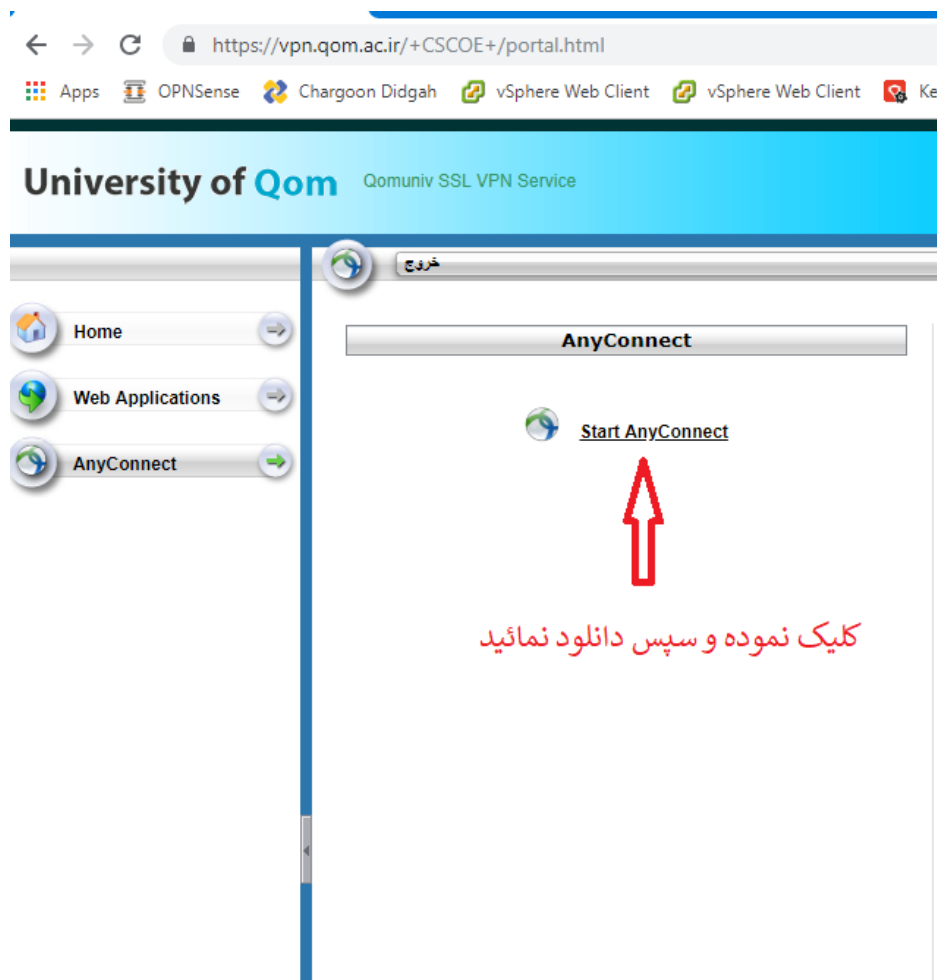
https://vpn.qom.ac.ir/+CSCOE+/portal.html

Apps OPNSense Chargoon Didgah vSphere Web Client vSphere Web Client Ke

University of Qom Qomuniv SSL VPN Service

خروج

Home

Web Applications

AnyConnect

AnyConnect

Start AnyConnect

کلیک نموده و سپس دانلود نمائید